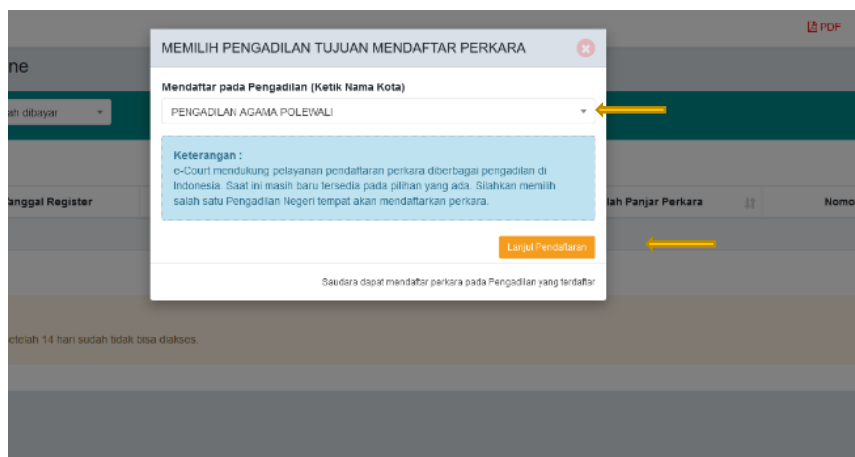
PDF

ne

ah dibayar

anggal Register

lah Panjar Perkara

Nomo

etelah 14 hari sudah tidak bisa diakses.

MEMILIH PENGADILAN TUJUAN MENDAFTAR PERKARA

Mendaftar pada Pengadilan (Ketik Nama Kota)

PENGADILAN AGAMA POLEWALI

Keterangan :
e-Court mendukung pelayanan pendaftaran perkara diberbagai pengadilan di Indonesia. Saat ini masih baru tersedia pada pilihan yang ada. Silahkan memilih salah satu Pengadilan Negeri tempat akan mendaftarkan perkara.

Lanjut Pendaftaran

Saudara dapat mendaftar perkara pada Pengadilan yang terdaftar